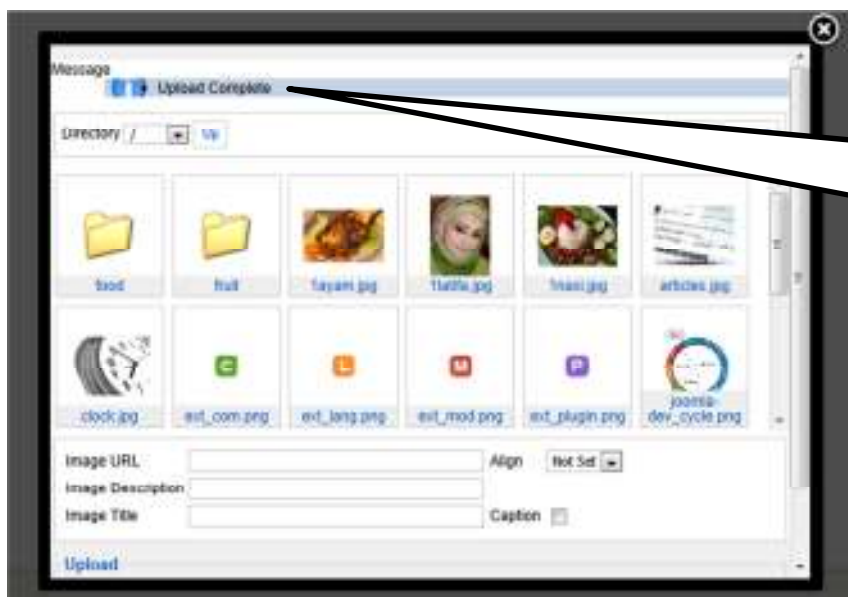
Message

Upload Complete

Directory / Up

food

fruit

1ayam.jpg

1latifa.jpg

1nasi.jpg

articles.jpg

clock.jpg

ext_com.png

ext_lang.png

ext_mod.png

ext_plugin.png

joomla-dev_cycle.png

Image URL

Align Not Set

Image Description

Image Title

Caption

Upload